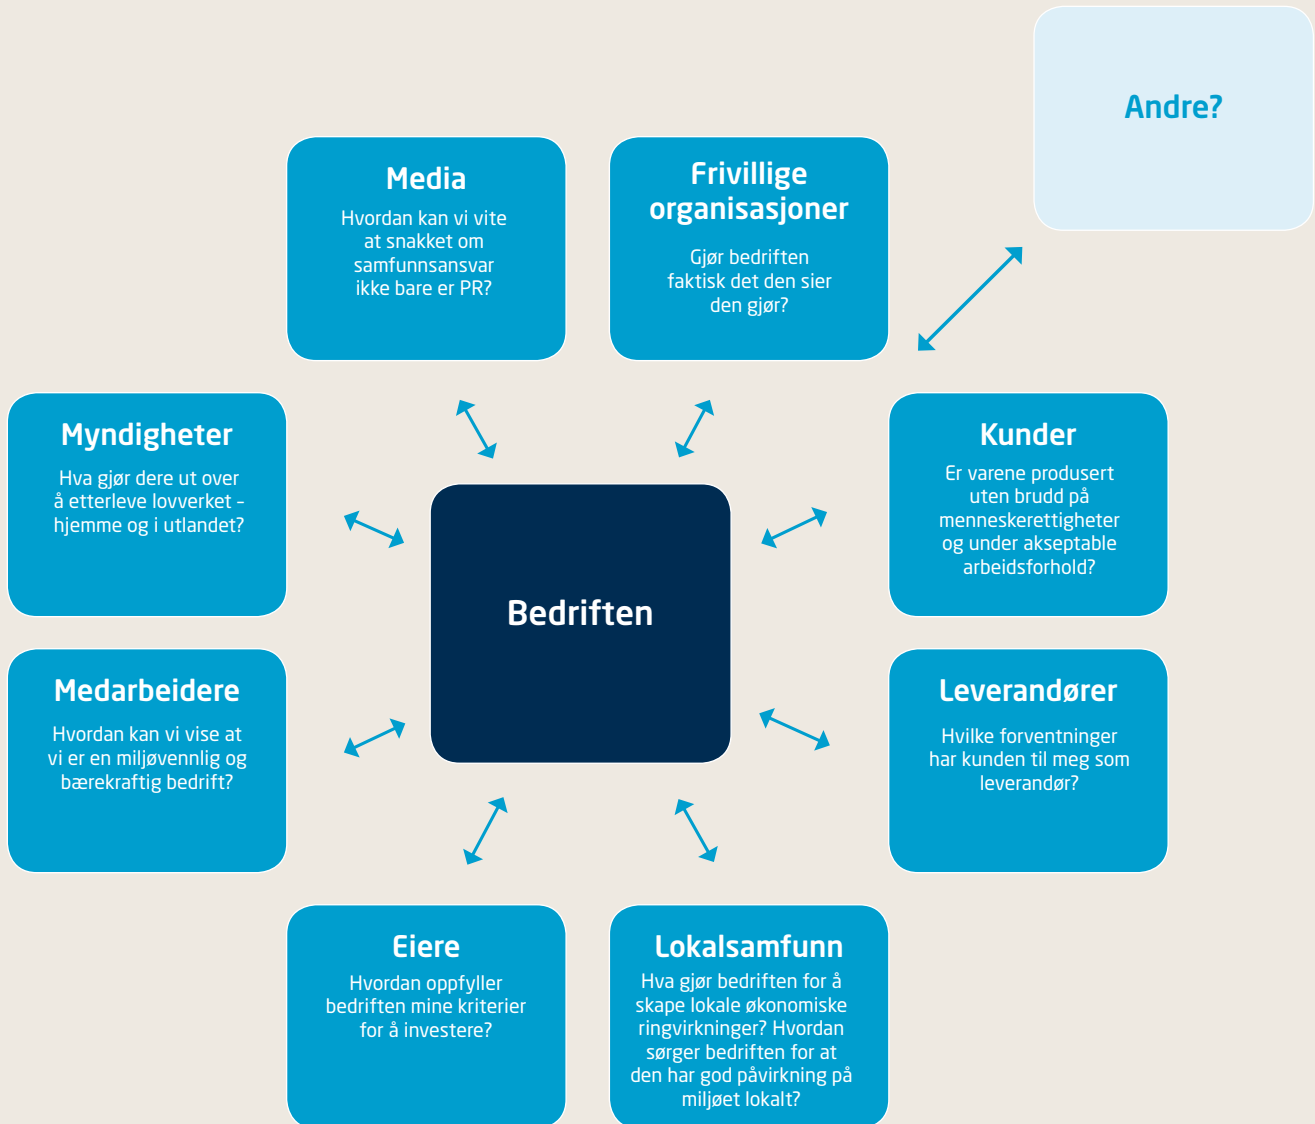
Andre?

Media
Hvordan kan vi vite at snakket om samfunnsansvar ikke bare er PR?

Frivillige organisasjoner
Gjør bedriften faktisk det den sier den gjør?

Myndigheter
Hva gjør dere ut over å etterleve lovverket – hjemme og i utlandet?

Kunder
Er varene produsert uten brudd på menneskerettigheter og under akseptable arbeidsforhold?

Bedriften

Medarbeidere
Hvordan kan vi vise at vi er en miljøvennlig og bærekraftig bedrift?

Leverandører
Hvilke forventninger har kunden til meg som leverandør?

Eiere
Hvordan oppfyller bedriften mine kriterier for å investere?

Lokalsamfunn
Hva gjør bedriften for å skape lokale økonomiske ringvirkninger? Hvordan sørger bedriften for at den har god påvirkning på miljøet lokalt?